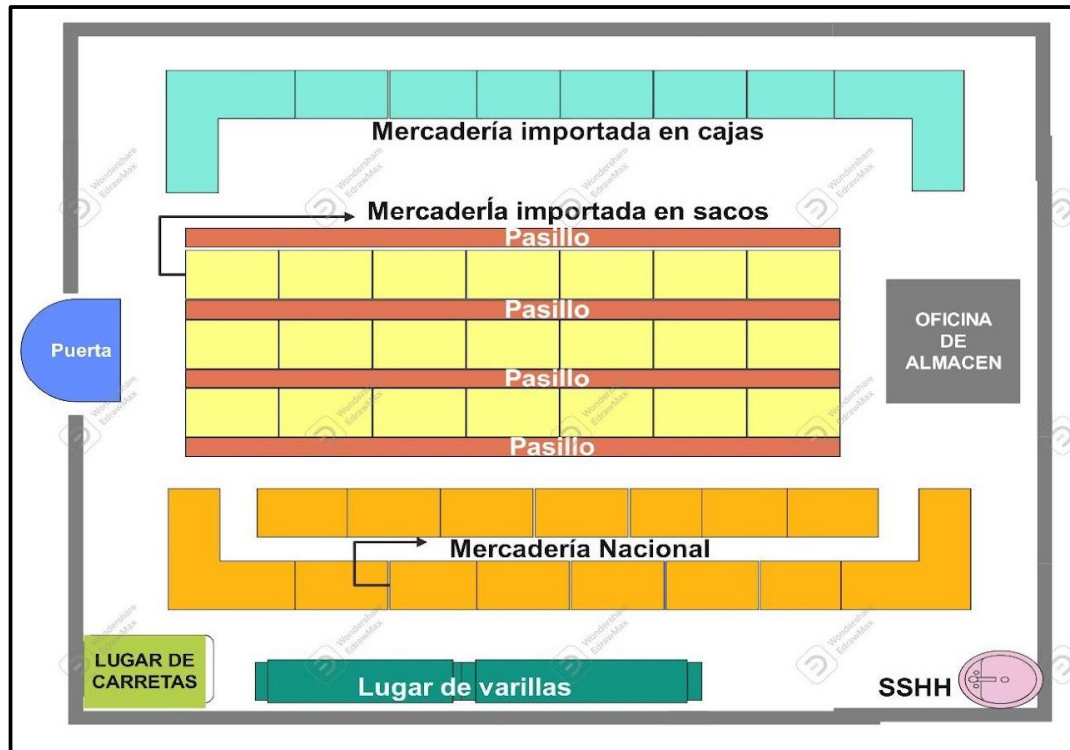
Mercadería importada en cajas

Mercadería importada en sacos

Pasillo

Pasillo

Pasillo

Pasillo

Puerta

OFICINA DE ALMACEN

Mercadería Nacional

LUGAR DE CARRETAS

Lugar de varillas

SSHH

Wondershare EdrawMax